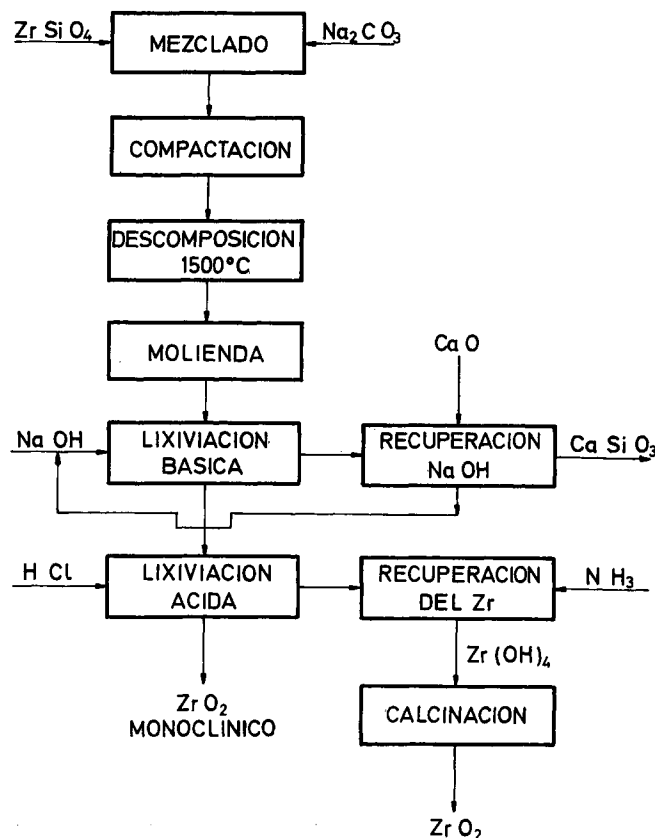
$ZrSiO_4$

MEZCLADO

$Na_2CO_3$

COMPACTACION

DESCOMPOSICION 1500°C

MOLIENDA

$CaO$

$NaOH$

LIXIVIACION BASICA

RECUPERACION $NaOH$

$CaSiO_3$

$HCl$

LIXIVIACION ACIDA

RECUPERACION DEL Zr

$NH_3$

$Zr(OH)_4$

$ZrO_2$ MONOCLINICO

CALCINACION

$ZrO_2$